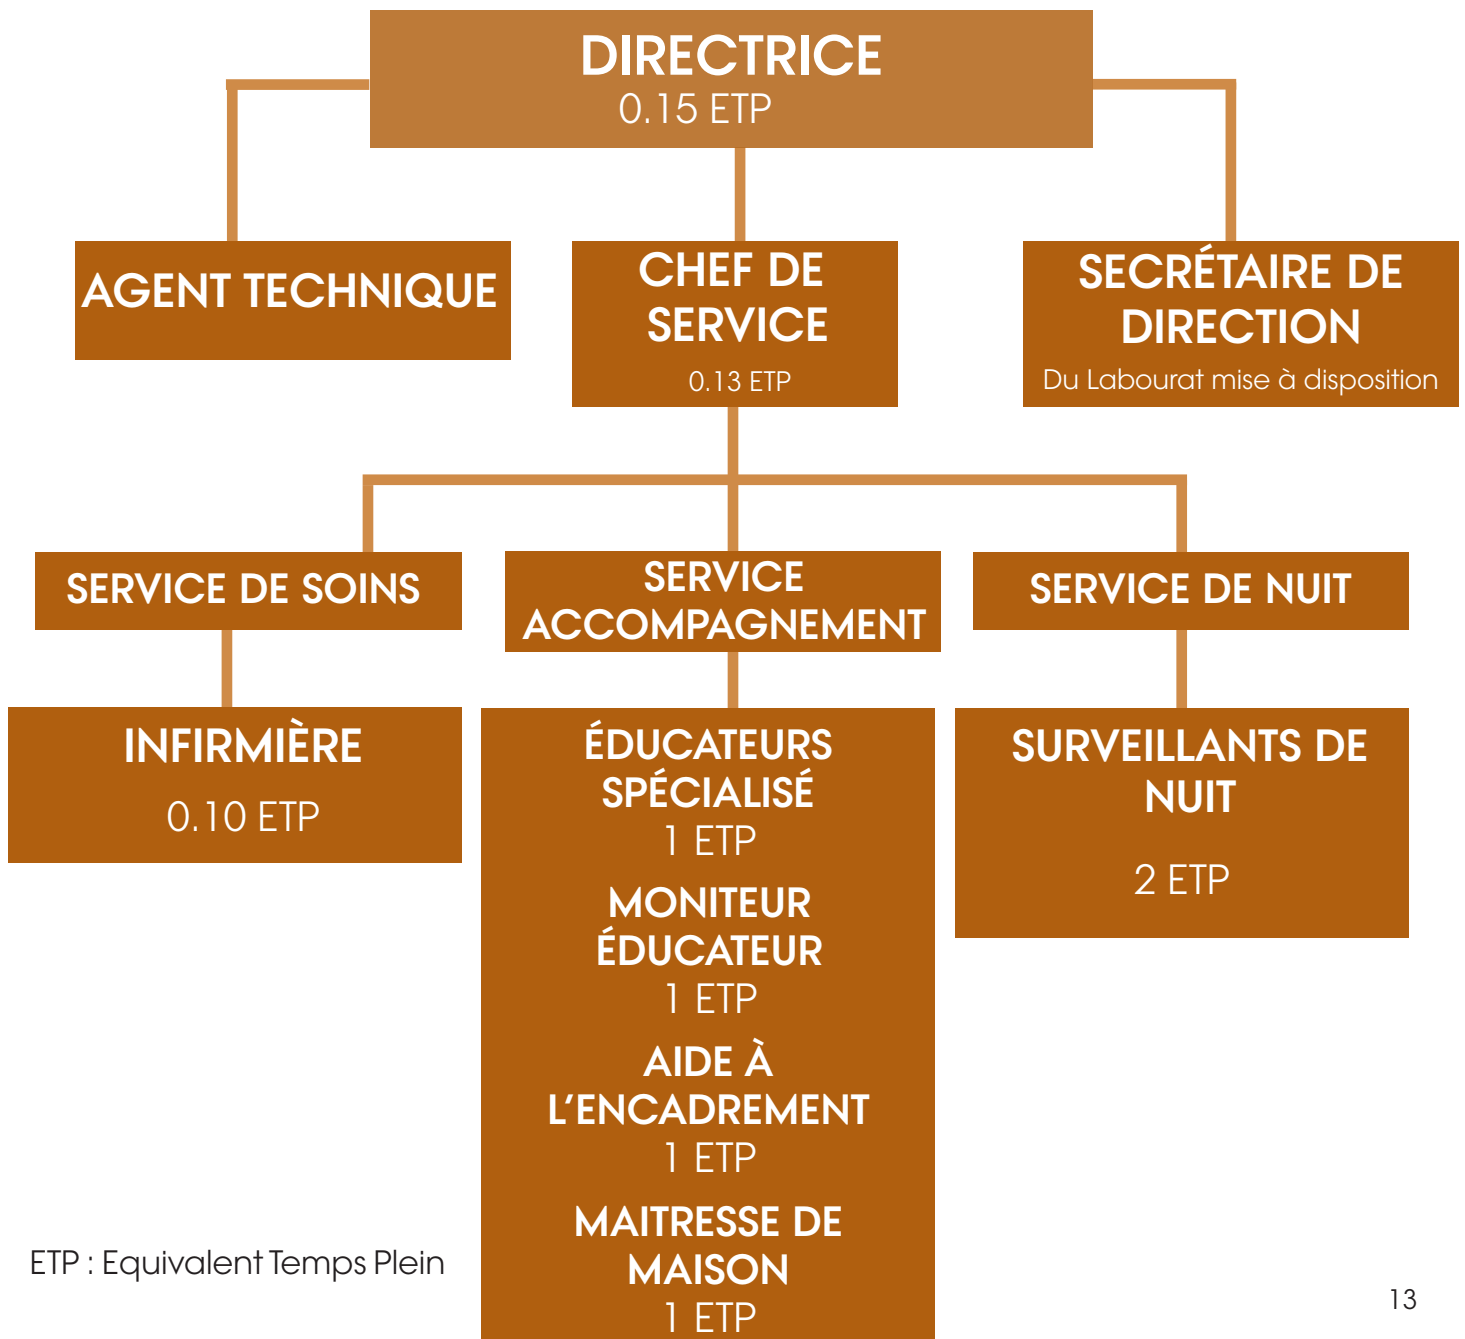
DIRECTRICE
0.15 ETP

AGENT TECHNIQUE

CHEF DE SERVICE
0.13 ETP

SECRÉTAIRE DE DIRECTION
Du Labourat mise à disposition

SERVICE DE SOINS

SERVICE ACCOMPAGNEMENT

SERVICE DE NUIT

INFIRMIÈRE
0.10 ETP

ÉDUCATEURS SPÉCIALISÉ
1 ETP
MONITEUR ÉDUCATEUR
1 ETP
AIDE À L'ENCADREMENT
1 ETP
MAITRESSE DE MAISON
1 ETP

SURVEILLANTS DE NUIT
2 ETP

ETP : Equivalent Temps Plein

13